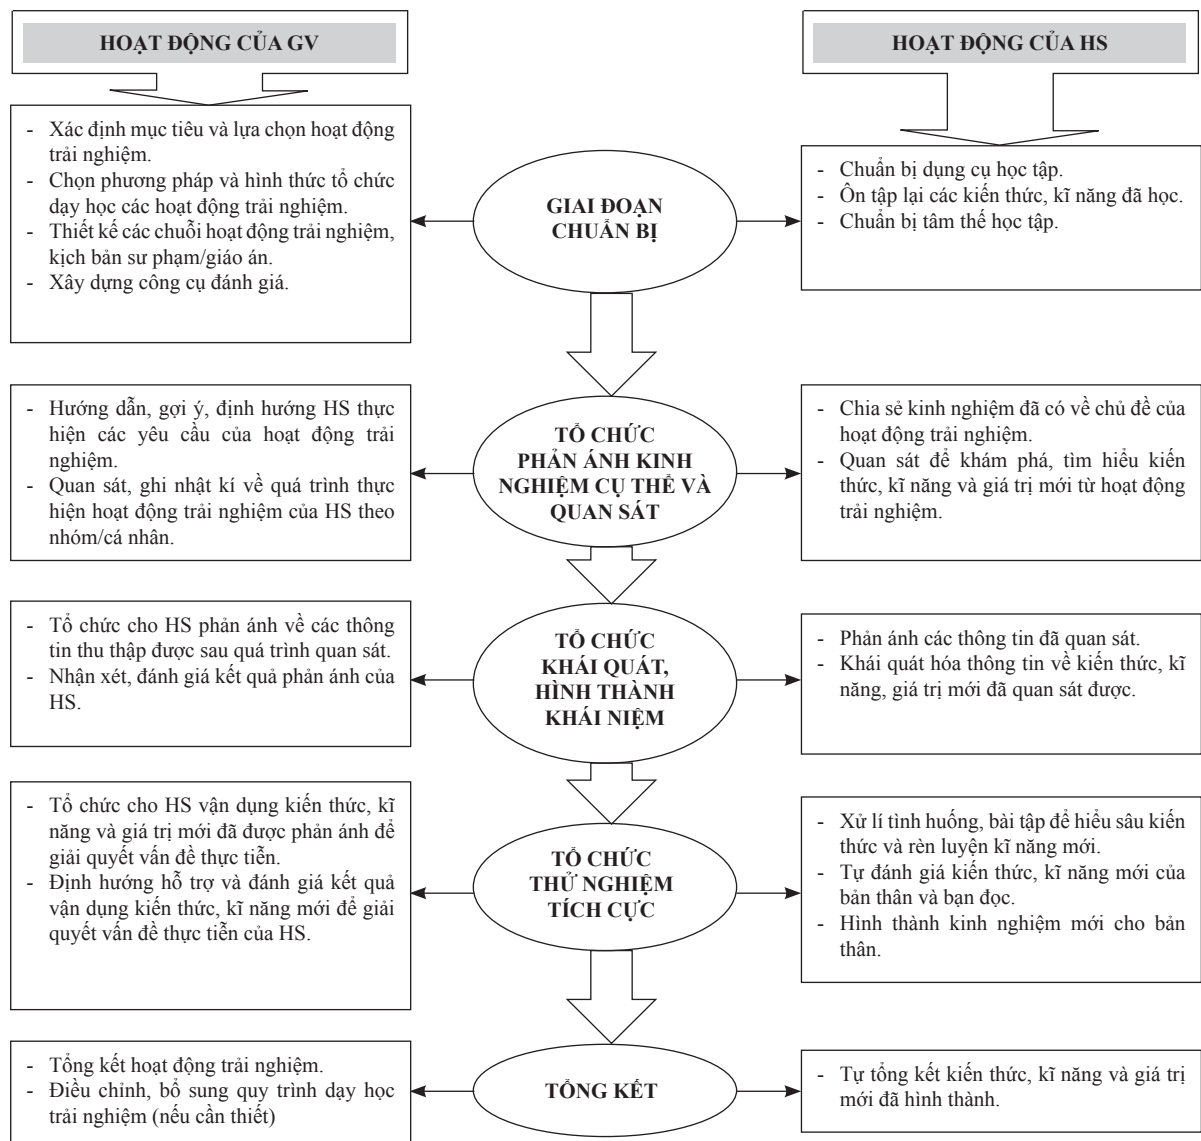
HOẠT ĐỘNG CỦA GV

HOẠT ĐỘNG CỦA HS

- Xác định mục tiêu và lựa chọn hoạt động trải nghiệm.
- Chọn phương pháp và hình thức tổ chức dạy học các hoạt động trải nghiệm.
- Thiết kế các chuỗi hoạt động trải nghiệm, kịch bản sư phạm/giáo án.
- Xây dựng công cụ đánh giá.

GIAI ĐOẠN CHUẨN BỊ

- Chuẩn bị dụng cụ học tập.
- Ôn tập lại các kiến thức, kĩ năng đã học.
- Chuẩn bị tâm thế học tập.

- Hướng dẫn, gợi ý, định hướng HS thực hiện các yêu cầu của hoạt động trải nghiệm.
- Quan sát, ghi nhật kí về quá trình thực hiện hoạt động trải nghiệm của HS theo nhóm/cá nhân.

TỔ CHỨC PHẢN ÁNH KINH NGHIỆM CỤ THỂ VÀ QUAN SÁT

- Chia sẻ kinh nghiệm đã có về chủ đề của hoạt động trải nghiệm.
- Quan sát để khám phá, tìm hiểu kiến thức, kĩ năng và giá trị mới từ hoạt động trải nghiệm.

- Tổ chức cho HS phản ánh về các thông tin thu thập được sau quá trình quan sát.
- Nhận xét, đánh giá kết quả phản ánh của HS.

TỔ CHỨC KHÁI QUÁT, HÌNH THÀNH KHÁI NIỆM

- Phản ánh các thông tin đã quan sát.
- Khái quát hóa thông tin về kiến thức, kĩ năng, giá trị mới đã quan sát được.

- Tổ chức cho HS vận dụng kiến thức, kĩ năng và giá trị mới đã được phản ánh để giải quyết vấn đề thực tiễn.
- Định hướng hỗ trợ và đánh giá kết quả vận dụng kiến thức, kĩ năng mới để giải quyết vấn đề thực tiễn của HS.

TỔ CHỨC THỬ NGHIỆM TÍCH CỰC

- Xử lí tình huống, bài tập để hiểu sâu kiến thức và rèn luyện kĩ năng mới.
- Tự đánh giá kiến thức, kĩ năng mới của bản thân và bạn đọc.
- Hình thành kinh nghiệm mới cho bản thân.

- Tổng kết hoạt động trải nghiệm.
- Điều chỉnh, bổ sung quy trình dạy học trải nghiệm (nếu cần thiết)

TỔNG KẾT

- Tự tổng kết kiến thức, kĩ năng và giá trị mới đã hình thành.